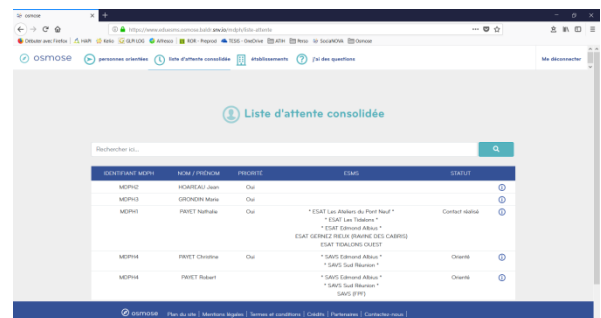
osmose ×  +

https://www.edasmrs.osmose.build.aw.io/mdph/liste-attente

Débuter avec Firefox  HAPI  Keko  GLPI LOG  Alfresco  ROR - Prepod  TESIS - OneDrive  ATIH  Renss  SocialNOVA  Osmose

osmose  personnes orientées  liste d'attente consolidée  établissements  j'ai des questions  Me déconnecter

Liste d'attente consolidée

Rechercher ici...

| IDENTIFIANT MDPH | NOM / PRÉNOM | PRIORITÉ | ESMS | STATUT | |
|---|---|---|---|---|---|
| MDPH2 | HOAREAU Jean | Oui | | | ⓘ |
| MDPH3 | GRONDIN Marie | Oui | | | ⓘ |
| MDPH1 | PAYET Nathalie | Oui | * ESAT Les Ateliers du Pont Neuf * * ESAT Les Tisserands * * ESAT Edmond Albius * ESAT GERNEZ RIEUX (RAVINE DES CABRIS) ESAT TIDALONS OUEST | Contact réalisé | ⓘ |
| MDPH4 | PAYET Christine | Oui | * SAVS Edmond Albius * * SAVS Sud Réunion * | Orienté | ⓘ |
| MDPH4 | PAYET Robert | | * SAVS Edmond Albius * * SAVS Sud Réunion * SAVS (FPF) | Orienté | ⓘ |

osmose | Plan du site | Mentions légales | Termes et conditions | Crédits | Partenaires | Contactez-nous |